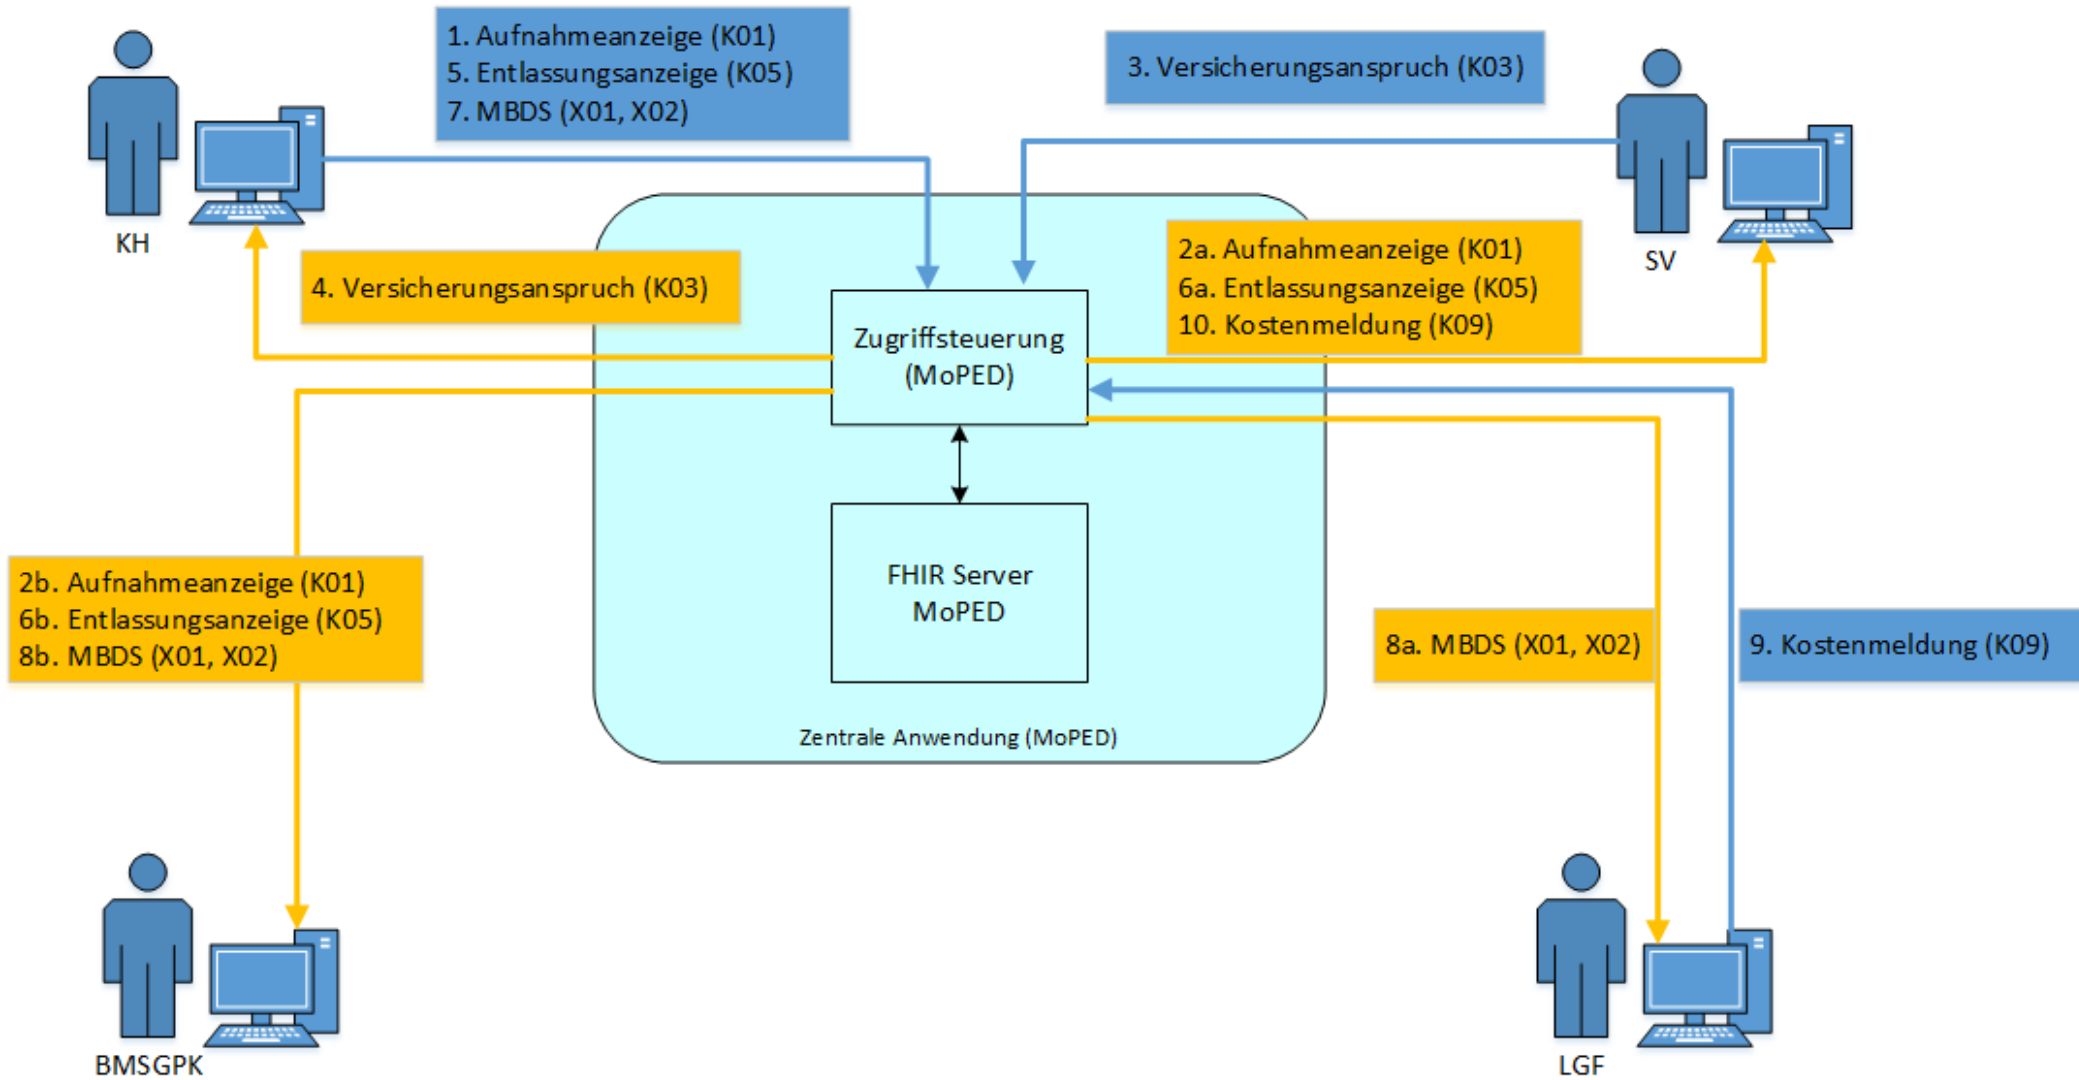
1. Aufnahmeanzeige (K01)
5. Entlassungsanzeige (K05)
7. MBDS (X01, X02)

3. Versicherungsanspruch (K03)

KH

SV

4. Versicherungsanspruch (K03)

2a. Aufnahmeanzeige (K01)
6a. Entlassungsanzeige (K05)
10. Kostenmeldung (K09)

Zugriffsteuerung (MoPED)

FHIR Server MoPED

2b. Aufnahmeanzeige (K01)
6b. Entlassungsanzeige (K05)
8b. MBDS (X01, X02)

8a. MBDS (X01, X02)

9. Kostenmeldung (K09)

Zentrale Anwendung (MoPED)

BMSGPK

LGF